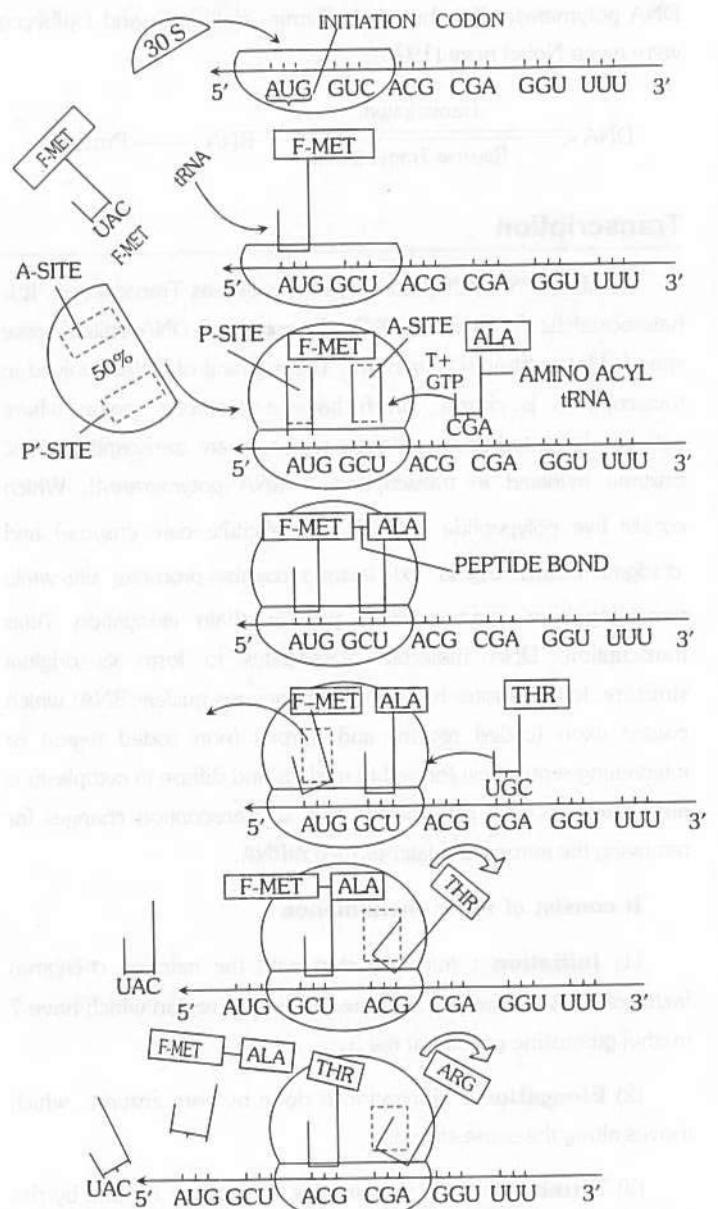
30 S
INITIATION CODON
5′ AUG GUC ACG CGA GGU UUU 3′

F-MET
UAC
F-MET
tRNA
F-MET
5′ AUG GCU ACG CGA GGU UUU 3′

A-SITE
50%
P′-SITE
P-SITE
F-MET
A-SITE
ALA
T+
GTP
AMINO ACYL
tRNA
CGA
5′ AUG GCU ACG CGA GGU UUU 3′

F-MET
ALA
PEPTIDE BOND
5′ AUG GCU ACG CGA GGU UUU 3′

F-MET
ALA
THR
UGC
5′ AUG GCU ACG CGA GGU UUU 3′

F-MET
ALA
THR
UAC
5′ AUG GCU ACG CGA GGU UUU 3′

F-MET
ALA
THR
ARG
UAC 5′ AUG GCU ACG CGA GGU UUU 3′